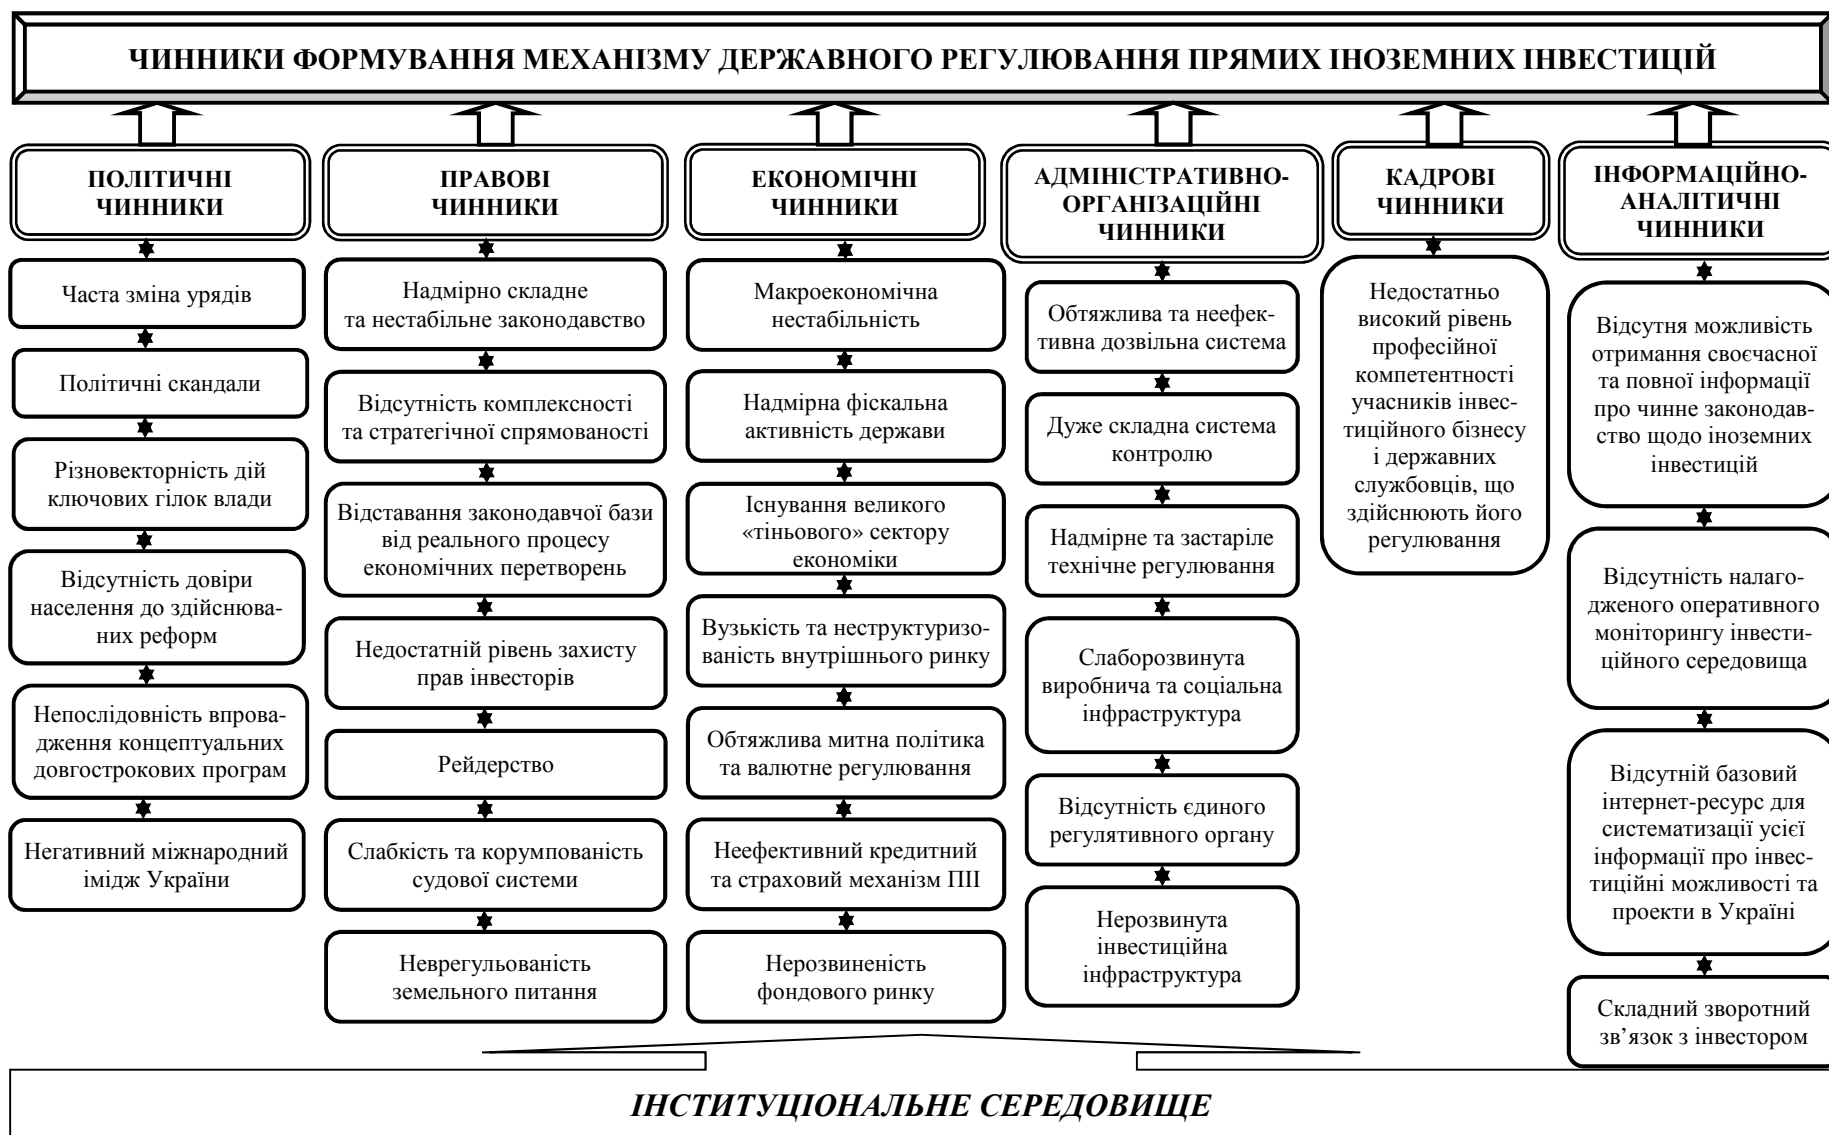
ЧИННИКИ ФОРМУВАННЯ МЕХАНІЗМУ ДЕРЖАВНОГО РЕГУЛЮВАННЯ ПРЯМИХ ІНОЗЕМНИХ ІНВЕСТИЦІЙ

ПОЛІТИЧНІ ЧИННИКИ

Часта зміна урядів

Політичні скандали

Різновекторність дій ключових гілок влади

Відсутність довіри населення до здійснюваних реформ

Непослідовність впровадження концептуальних довгострокових програм

Негативний міжнародний імідж України

ПРАВОВІ ЧИННИКИ

Надмірно складне та нестабільне законодавство

Відсутність комплексності та стратегічної спрямованості

Відставання законодавчої бази від реального процесу економічних перетворень

Недостатній рівень захисту прав інвесторів

Рейдерство

Слабкість та корумпованість судової системи

Неврегульованість земельного питання

ЕКОНОМІЧНІ ЧИННИКИ

Макроекономічна нестабільність

Надмірна фіскальна активність держави

Існування великого «тіньового» сектору економіки

Вузькість та неструктуризованість внутрішнього ринку

Обтяжлива митна політика та валютне регулювання

Неефективний кредитний та страховий механізм ПІІ

Нерозвиненість фондового ринку

АДМІНІСТРАТИВНО-ОРГАНІЗАЦІЙНІ ЧИННИКИ

Обтяжлива та неефективна дозвільна система

Дуже складна система контролю

Надмірне та застаріле технічне регулювання

Слаборозвинута виробнича та соціальна інфраструктура

Відсутність єдиного регулятивного органу

Нерозвинута інвестиційна інфраструктура

КАДРОВІ ЧИННИКИ

Недостатньо високий рівень професійної компетентності учасників інвестиційного бізнесу і державних службовців, що здійснюють його регулювання

ІНФОРМАЦІЙНО-АНАЛІТИЧНІ ЧИННИКИ

Відсутня можливість отримання своєчасної та повної інформації про чинне законодавство щодо іноземних інвестицій

Відсутність налагодженого оперативного моніторингу інвестиційного середовища

Відсутній базовий інтернет-ресурс для систематизації усієї інформації про інвестиційні можливості та проекти в Україні

Складний зворотний зв'язок з інвестором

ІНСТИТУЦІОНАЛЬНЕ СЕРЕДОВИЩЕ